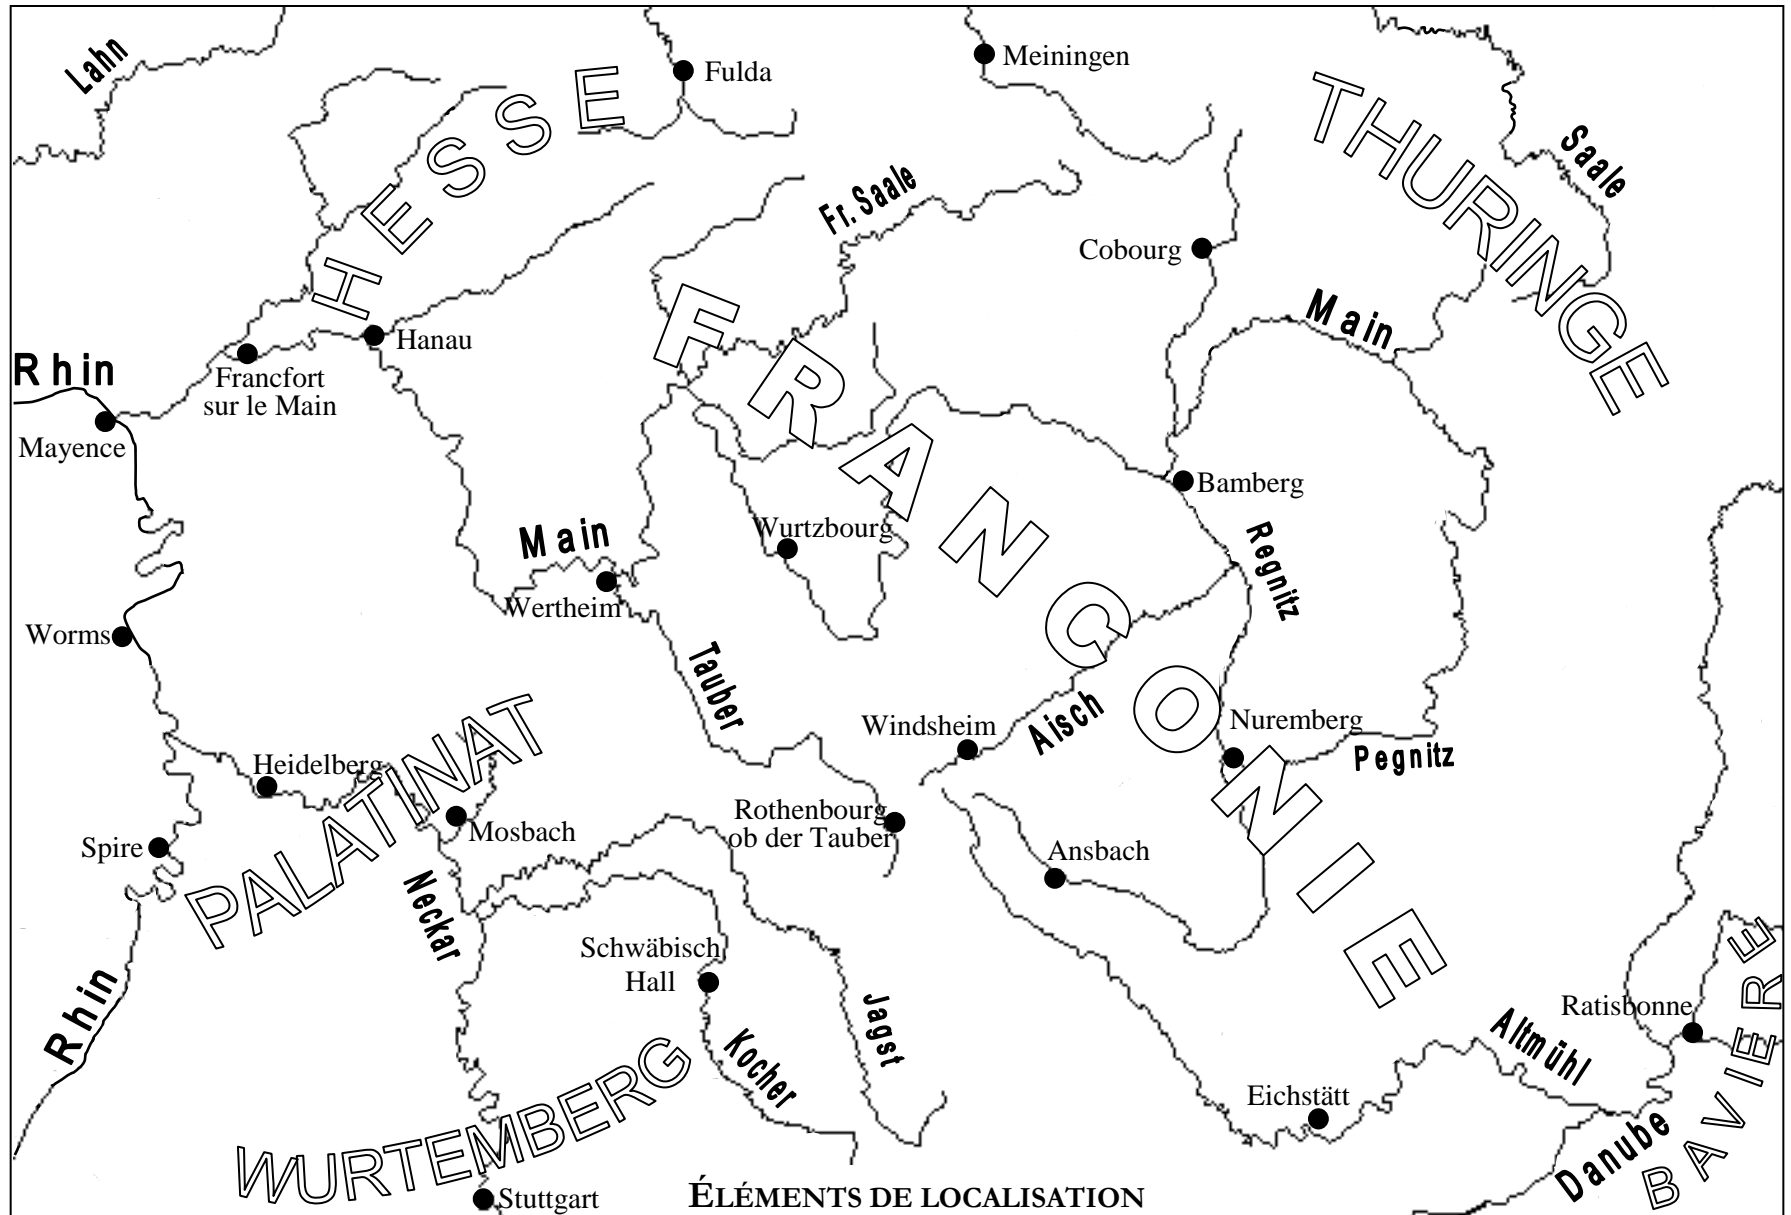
Lahn
HESSE
Fulda
Meiningen
THURINGE
Saale
Fr. Saale
Cobourg
Main
Rhin
Hanau
Francfort sur le Main
Mayence
FRANCONIE
Bamberg
Main
Wurtzbourg
Regnitz
Wertheim
Worms
Tauber
Windsheim
Aisch
Nuremberg
Pegnitz
PALATINAT
Heidelberg
Mosbach
Rothenbourg ob der Tauber
Spire
Ansbach
Neckar
Schwäbisch Hall
Jagst
Rhin
Kocher
Ratisbonne
Altmühl
WURTEMBERG
Eichstätt
BAVIERE
Danube
Stuttgart
ÉLÉMENTS DE LOCALISATION